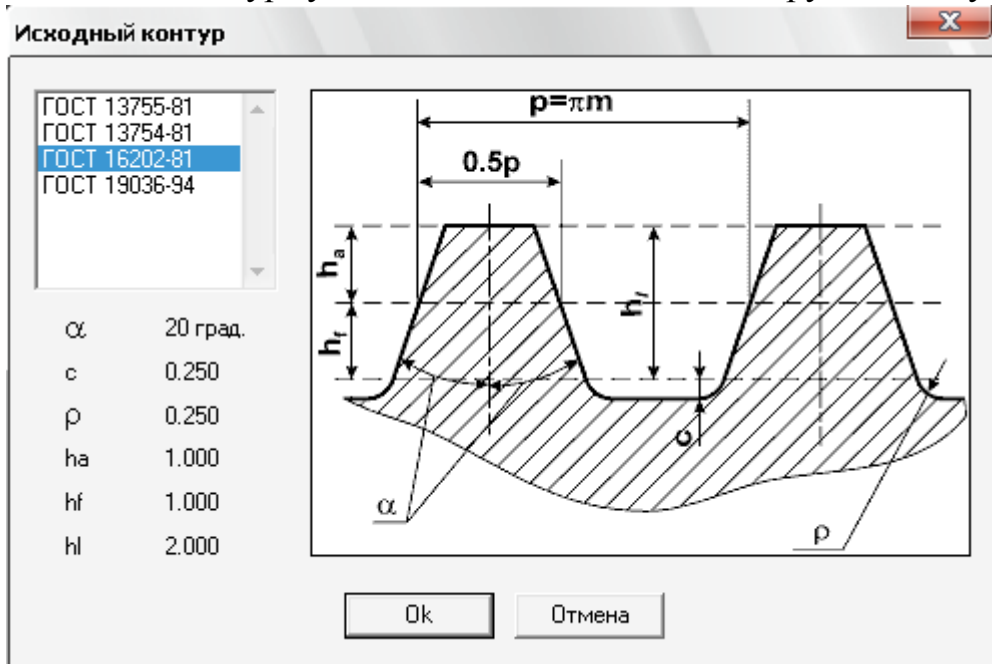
Исходный контур

ГОСТ 13755-81
ГОСТ 13754-81
ГОСТ 16202-81
ГОСТ 19036-94

| | |
|---|---|
| $\alpha$ | 20 град. |
| c | 0.250 |
| $\rho$ | 0.250 |
| ha | 1.000 |
| hf | 1.000 |
| hl | 2.000 |

$p=\pi m$

0.5p

$h_a$

$h_f$

$h_l$

c

$\alpha$

$\rho$

Ok

Отмена